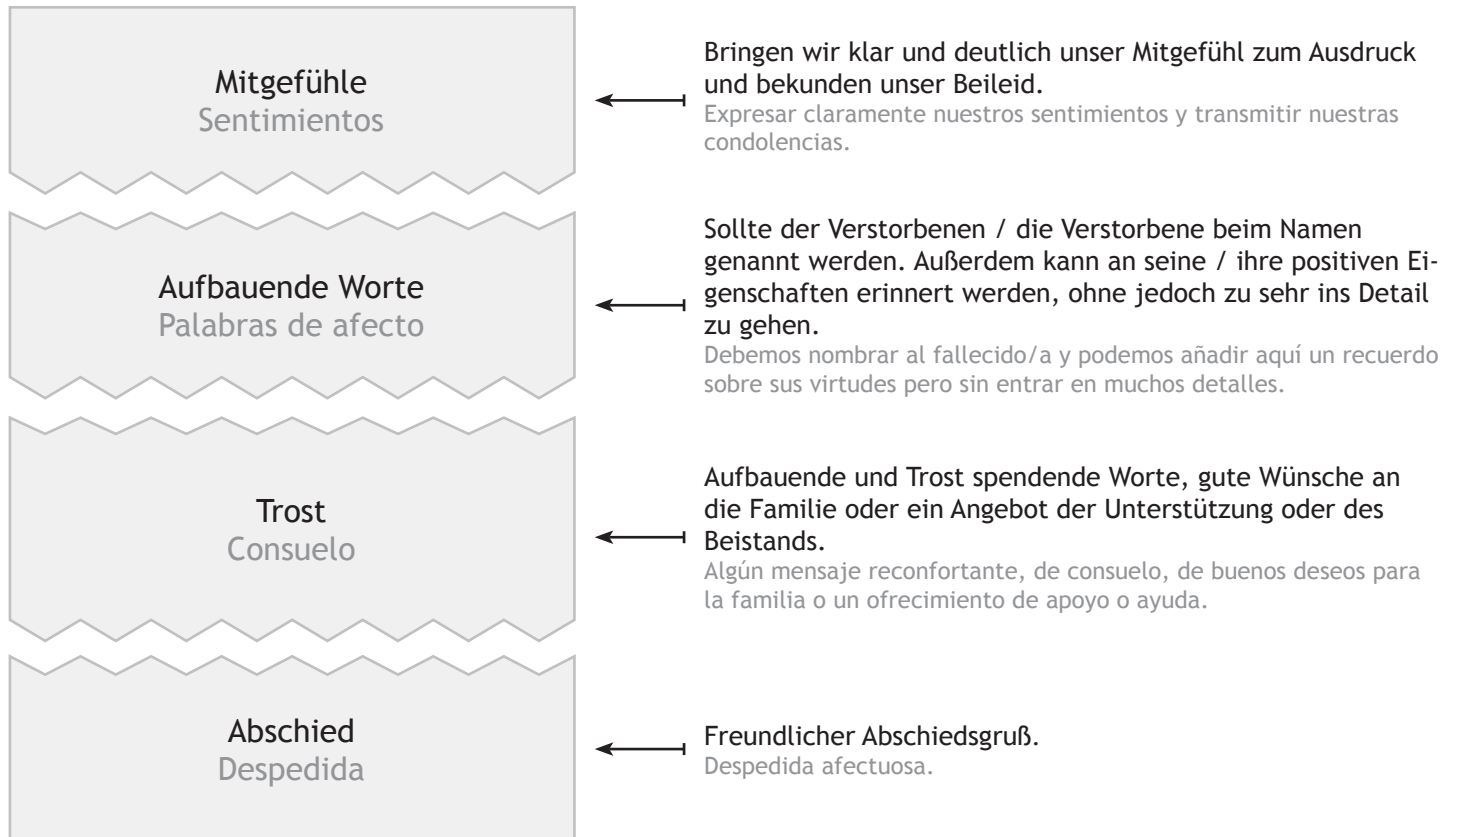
Mitgefühle
Sentimientos

Bringen wir klar und deutlich unser Mitgefühl zum Ausdruck und bekunden unser Beileid.
Expresar claramente nuestros sentimientos y transmitir nuestras condolencias.

Aufbauende Worte
Palabras de afecto

Sollte der Verstorbenen / die Verstorbene beim Namen genannt werden. Außerdem kann an seine / ihre positiven Eigenschaften erinnert werden, ohne jedoch zu sehr ins Detail zu gehen.
Debemos nombrar al fallecido/a y podemos añadir aquí un recuerdo sobre sus virtudes pero sin entrar en muchos detalles.

Trost
Consuelo

Aufbauende und Trost spendende Worte, gute Wünsche an die Familie oder ein Angebot der Unterstützung oder des Beistands.
Algún mensaje reconfortante, de consuelo, de buenos deseos para la familia o un ofrecimiento de apoyo o ayuda.

Abschied
Despedida

Freundlicher Abschiedsgruß.
Despedida afectuosa.